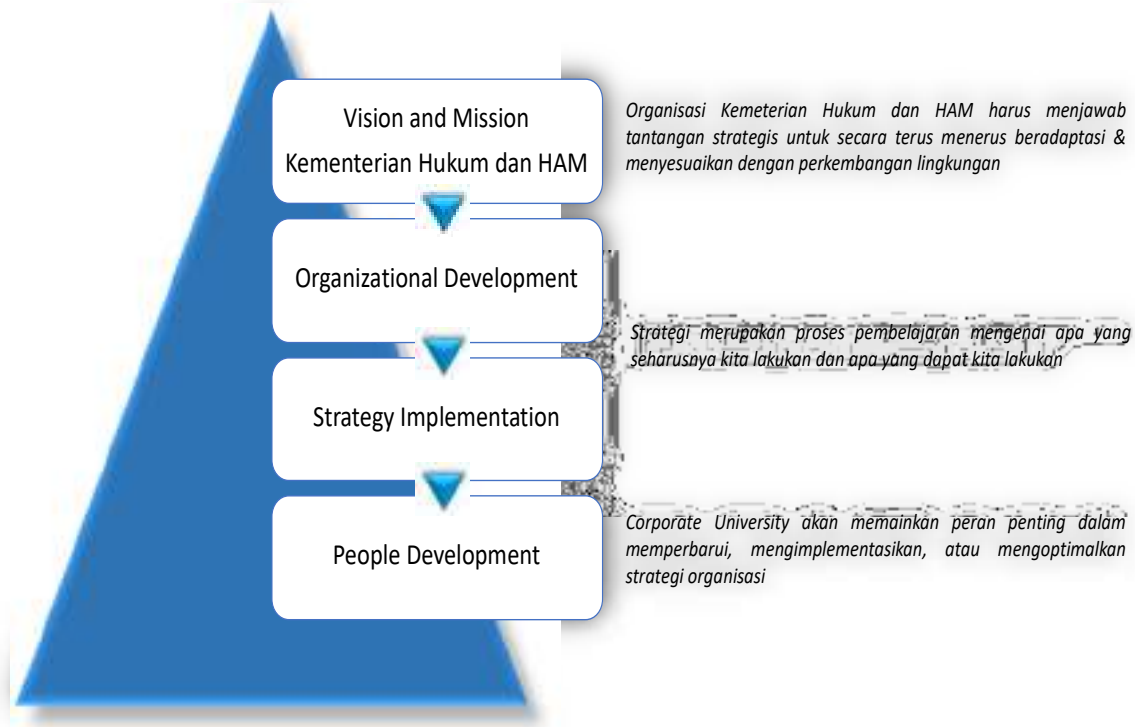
Vision and Mission Kementerian Hukum dan HAM

Organizational Development

Strategy Implementation

People Development

Organisasi Kemeterian Hukum dan HAM harus menjawab tantangan strategis untuk secara terus menerus beradaptasi & menyesuaikan dengan perkembangan lingkungan

Strategi merupakan proses pembelajaran mengenai apa yang seharusnya kita lakukan dan apa yang dapat kita lakukan

Corporate University akan memainkan peran penting dalam memperbarui, mengimplementasikan, atau mengoptimalkan strategi organisasi